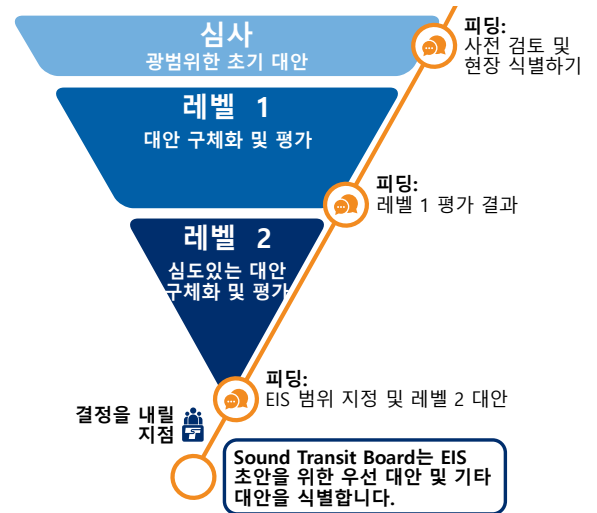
심사
광범위한 초기 대안

피딩:
사전 검토 및 현장 식별하기

레벨 1
대안 구체화 및 평가

피딩:
레벨 1 평가 결과

레벨 2
심도있는 대안 구체화 및 평가

피딩:
EIS 범위 지정 및 레벨 2 대안

결정을 내릴 지점

Sound Transit Board는 EIS 초안을 위한 우선 대안 및 기타 대안을 식별합니다.